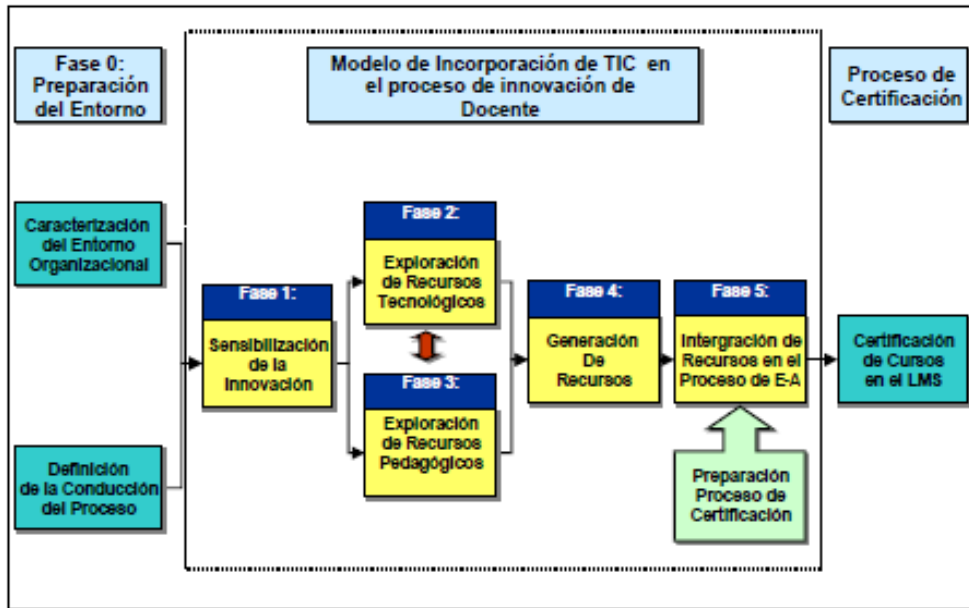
Fase 0: Preparación del Entorno

Modelo de Incorporación de TIC en el proceso de innovación de Docente

Proceso de Certificación

Caracterización del Entorno Organizacional

Definición de la Conducción del Proceso

Fase 1:
Sensibilización de la Innovación

Fase 2:
Exploración de Recursos Tecnológicos

Fase 3:
Exploración de Recursos Pedagógicos

Fase 4:
Generación De Recursos

Fase 5:
Intergración de Recursos en el Proceso de E-A

Preparación Proceso de Certificación

Certificación de Cursos en el LMS